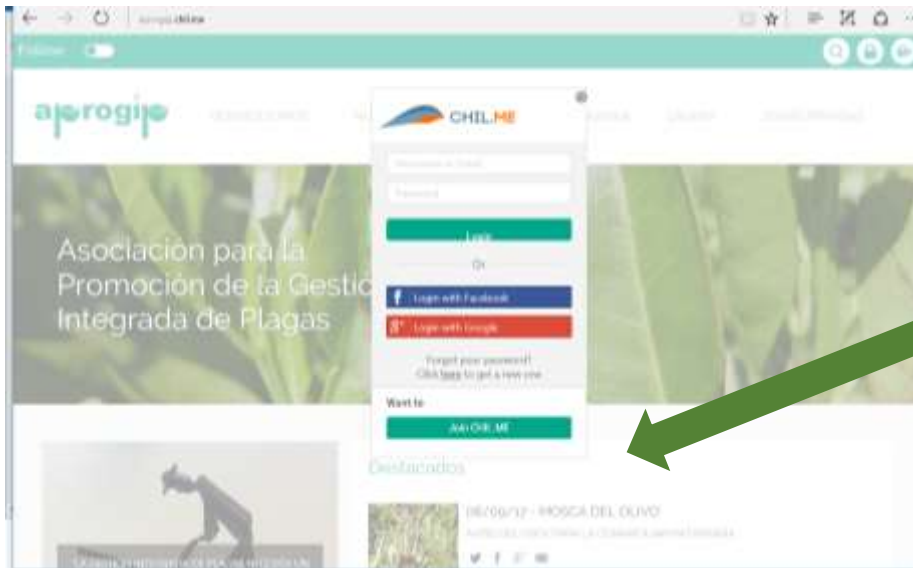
aprogip.chil.me

Follow

aprogip

CHIL.ME

Username or Email

Password

Login

Or

Login with Facebook

Login with Google

Forgot your password? Click here to get a new one

Want to

Join CHIL.ME

Asociación para la Promoción de la Gestic Integrada de Plagas

Destacados

06/06/17 - MOSCA DEL OLIVO